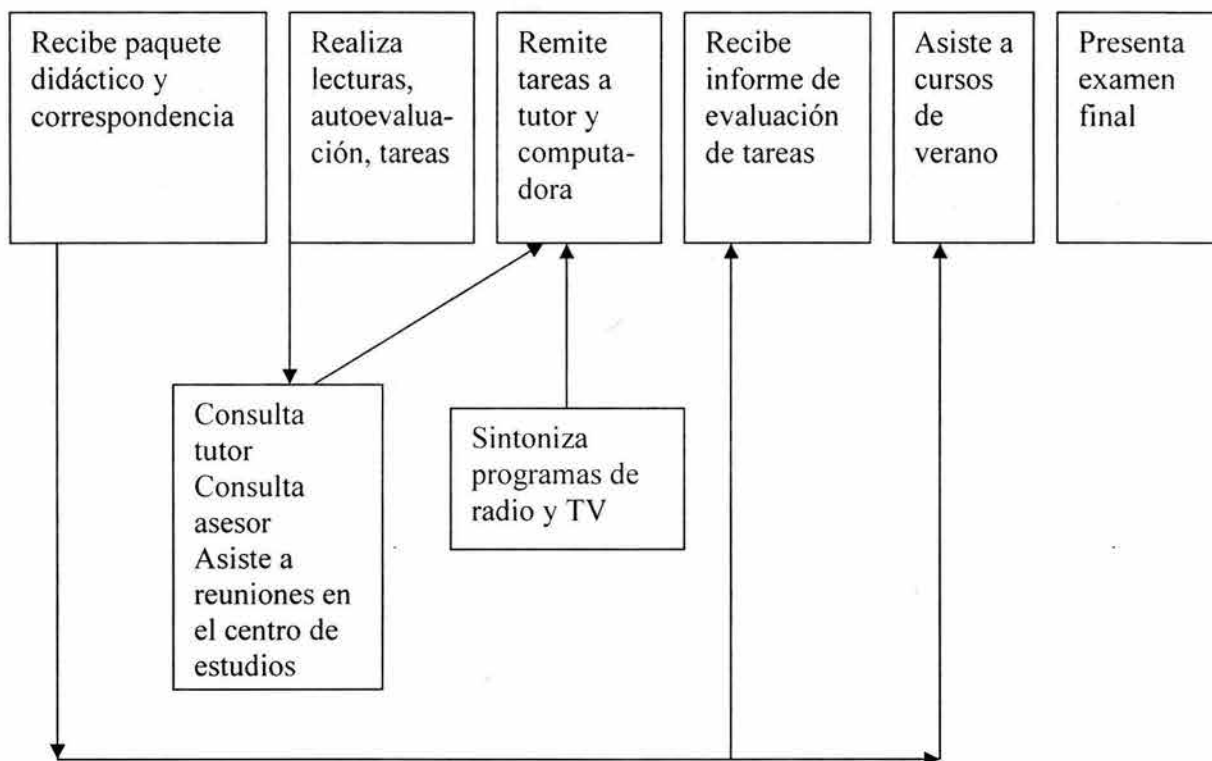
Recibe paquete didáctico y correspondencia

Realiza lecturas, autoevaluación, tareas

Remite tareas a tutor y computadora

Recibe informe de evaluación de tareas

Asiste a cursos de verano

Presenta examen final

Consulta tutor
Consulta asesor
Asiste a reuniones en el centro de estudios

Sintoniza programas de radio y TV